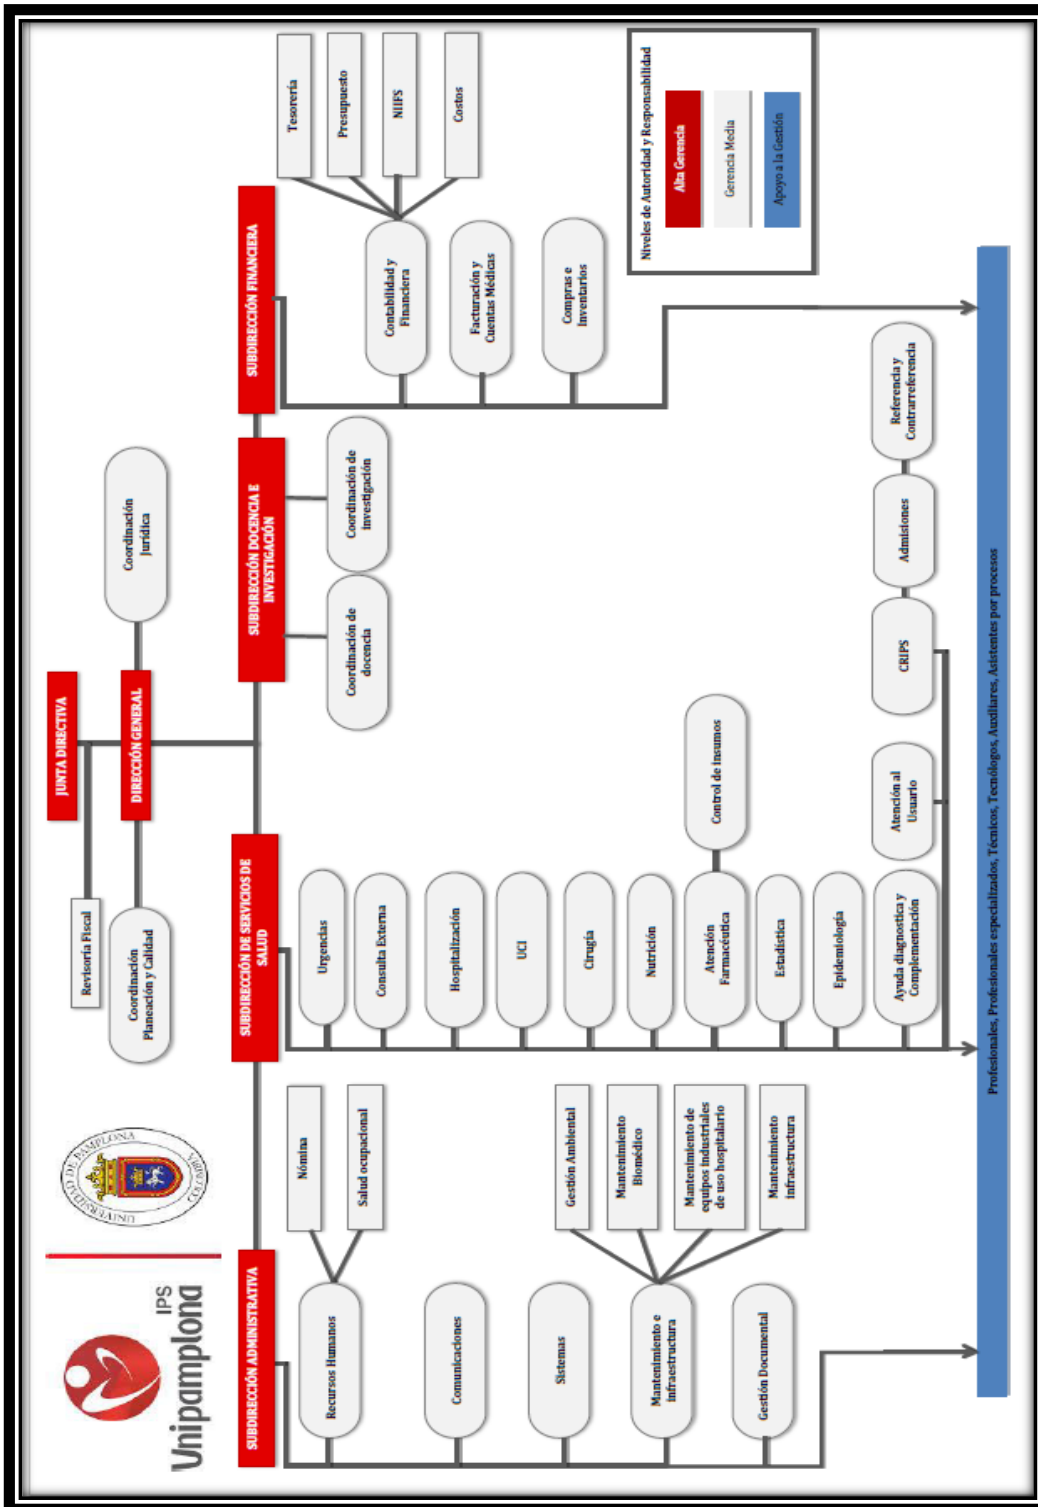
IPS Unipamplona

UNIVERSIDAD DE PAMPLONA COLOMBIA

JUNTA DIRECTIVA

Revisoría Fiscal

DIRECCIÓN GENERAL

Coordinación Jurídica

Coordinación Planeación y Calidad

SUBDIRECCIÓN ADMINISTRATIVA

Recursos Humanos

Nómina

Salud ocupacional

Comunicaciones

Sistemas

Mantenimiento e infraestructura

Gestión Ambiental

Mantenimiento Biomédico

Mantenimiento de equipos industriales de uso hospitalario

Mantenimiento infraestructura

Gestión Documental

SUBDIRECCIÓN DE SERVICIOS DE SALUD

Urgencias

Consulta Externa

Hospitalización

UCI

Cirugía

Nutrición

Atención Farmacéutica

Control de Insumos

Estadística

Epidemiología

Ayuda diagnostica y Complementación

Atención al Usuario

CRIPS

Admisiones

Referencia y Contrarreferencia

SUBDIRECCIÓN DOCENCIA E INVESTIGACIÓN

Coordinación de docencia

Coordinación de investigación

SUBDIRECCIÓN FINANCIERA

Contabilidad y Financiera

Tesorería

Presupuesto

NIIFS

Costos

Facturación y Cuentas Médicas

Compras e Inventarios

Niveles de Autoridad y Responsabilidad

Alta Gerencia

Gerencia Media

Apoyo a la Gestión

Profesionales, Profesionales especializados, Técnicos, Tecnólogos, Auxiliares, Asistentes por procesos